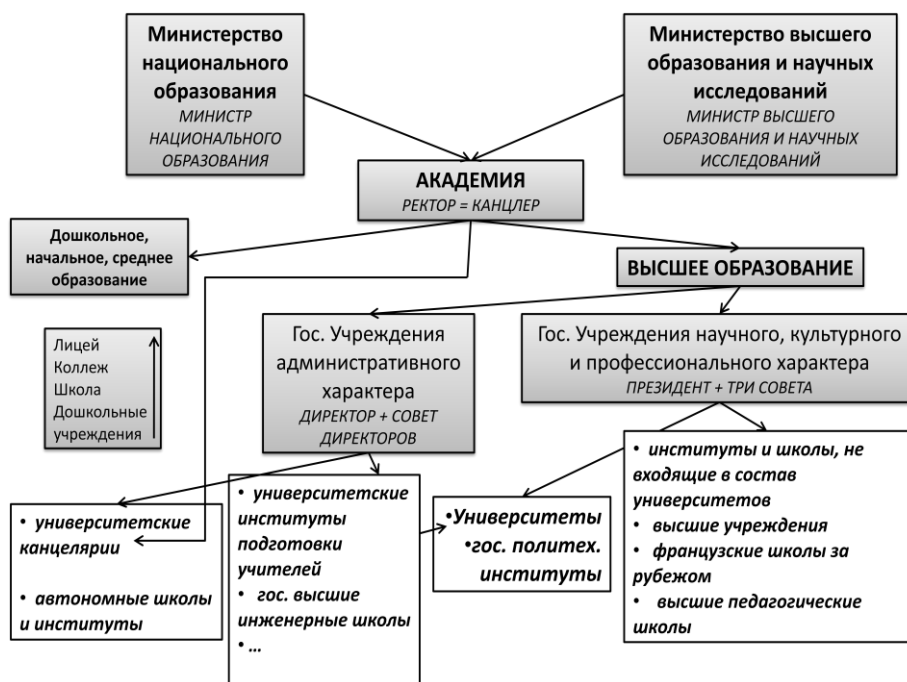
Министерство национального образования
МИНИСТР НАЦИОНАЛЬНОГО ОБРАЗОВАНИЯ

Министерство высшего образования и научных исследований
МИНИСТР ВЫСШЕГО ОБРАЗОВАНИЯ И НАУЧНЫХ ИССЛЕДОВАНИЙ

АКАДЕМИЯ
РЕКТОР = КАНЦЛЕР

Дошкольное, начальное, среднее образование

ВЫСШЕЕ ОБРАЗОВАНИЕ

Лицей
Коллеж
Школа
Дошкольные учреждения

Гос. Учреждения административного характера
ДИРЕКТОР + СОВЕТ ДИРЕКТОРОВ

Гос. Учреждения научного, культурного и профессионального характера
ПРЕЗИДЕНТ + ТРИ СОВЕТА

• университетские канцелярии

• автономные школы и институты

• университетские институты подготовки учителей
• гос. высшие инженерные школы
• ...

•Университеты
•гос. политех. институты

• институты и школы, не входящие в состав университетов
• высшие учреждения
• французские школы за рубежом
• высшие педагогические школы